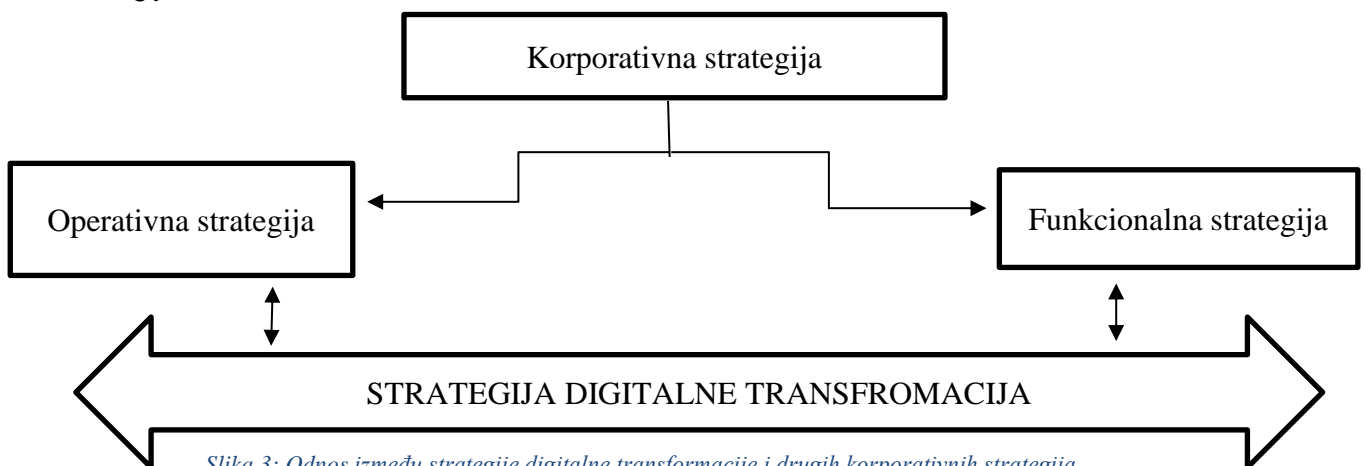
Korporativna strategija

Operativna strategija

Funkcionalna strategija

STRATEGIJA DIGITALNE TRANSFROMACIJA

Slika 3: Odnos između strategije digitalne transformacije i drugih korporativnih strategija